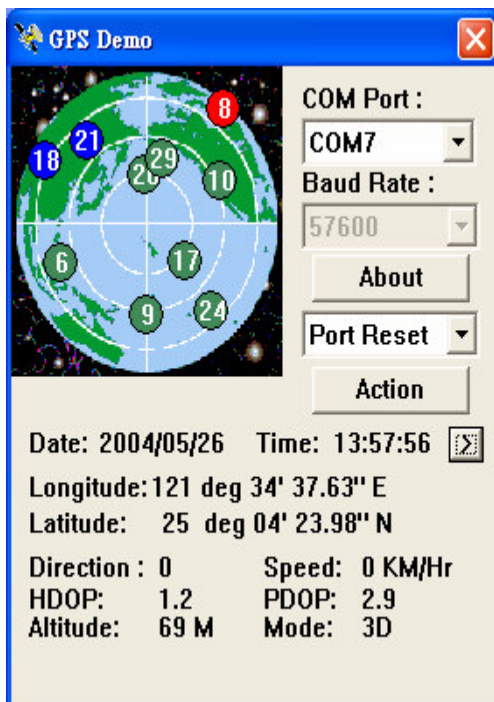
GPS Demo

8
21
18
29
26
10
6
17
9
24

COM Port :
COM7
Baud Rate :
57600
About
Port Reset
Action

Date: 2004/05/26 Time: 13:57:56

Longitude: 121 deg 34' 37.63'' E
Latitude: 25 deg 04' 23.98'' N

Direction : 0 Speed: 0 KM/Hr
HDOP: 1.2 PDOP: 2.9
Altitude: 69 M Mode: 3D